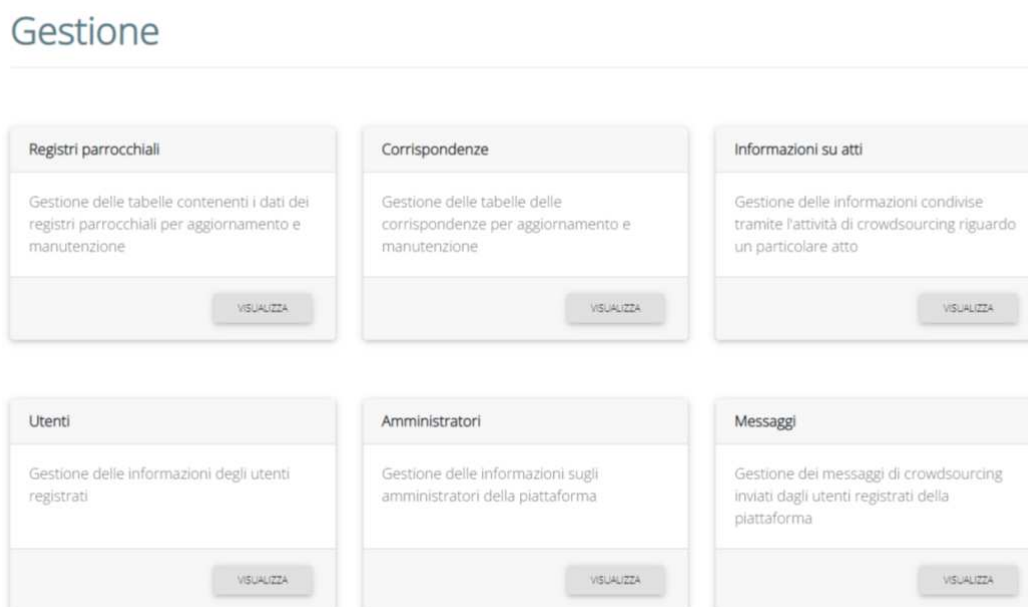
Gestione

Registri parrocchiali

Gestione delle tabelle contenenti i dati dei registri parrocchiali per aggiornamento e manutenzione

VISUALIZZA

Corrispondenze

Gestione delle tabelle delle corrispondenze per aggiornamento e manutenzione

VISUALIZZA

Informazioni su atti

Gestione delle informazioni condivise tramite l'attività di crowdsourcing riguardo un particolare atto

VISUALIZZA

Utenti

Gestione delle informazioni degli utenti registrati

VISUALIZZA

Amministratori

Gestione delle informazioni sugli amministratori della piattaforma

VISUALIZZA

Messaggi

Gestione dei messaggi di crowdsourcing inviati dagli utenti registrati della piattaforma

VISUALIZZA